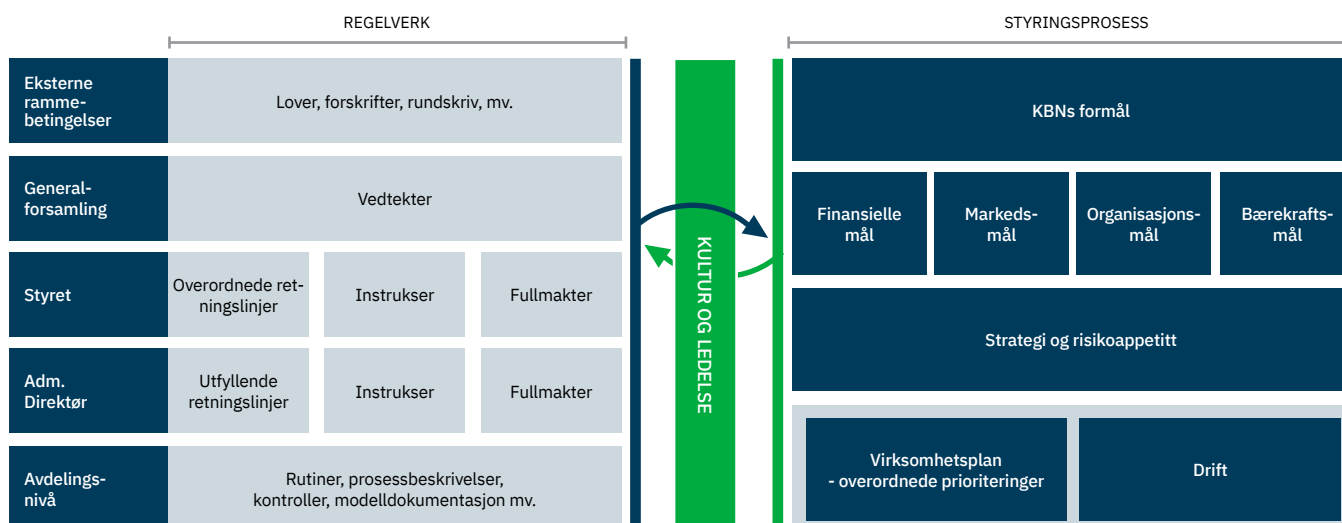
REGELVERK

STYRINGSPROSESS

Eksterne rammebetingelser

Lover, forskrifter, rundskriv, mv.

Generalforsamling

Vedtekter

Styret

Overordnede retningslinjer

Instrukser

Fullmakter

Adm. Direktør

Utfyllende retningslinjer

Instrukser

Fullmakter

Avdelingsnivå

Rutiner, prosessbeskrivelser, kontroller, modelldokumentasjon mv.

KULTUR OG LEDELSE

KBNs formål

Finansielle mål

Markedsmål

Organisasjonsmål

Bærekraftsmål

Strategi og risikoappetitt

Virksomhetsplan - overordnede prioriteringer

Drift